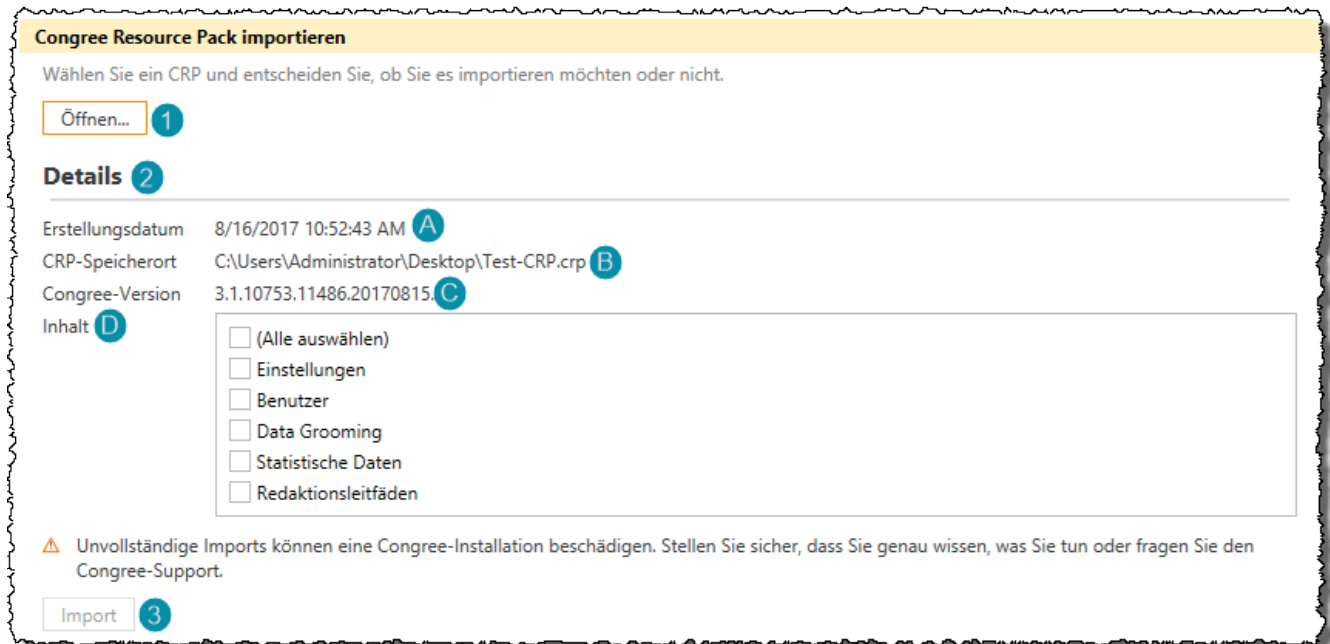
Congree Resource Pack importieren

Wählen Sie ein CRP und entscheiden Sie, ob Sie es importieren möchten oder nicht.

Öffnen... 1

Details 2

Erstellungsdatum 8/16/2017 10:52:43 AM A

CRP-Speicherort C:\Users\Administrator\Desktop\Test-CRP.crp B

Congree-Version 3.1.10753.11486.20170815. C

Inhalt D

(Alle auswählen)

Einstellungen

Benutzer

Data Grooming

Statistische Daten

Redaktionsleitfäden

Unvollständige Imports können eine Congree-Installation beschädigen. Stellen Sie sicher, dass Sie genau wissen, was Sie tun oder fragen Sie den Congree-Support.

Import 3